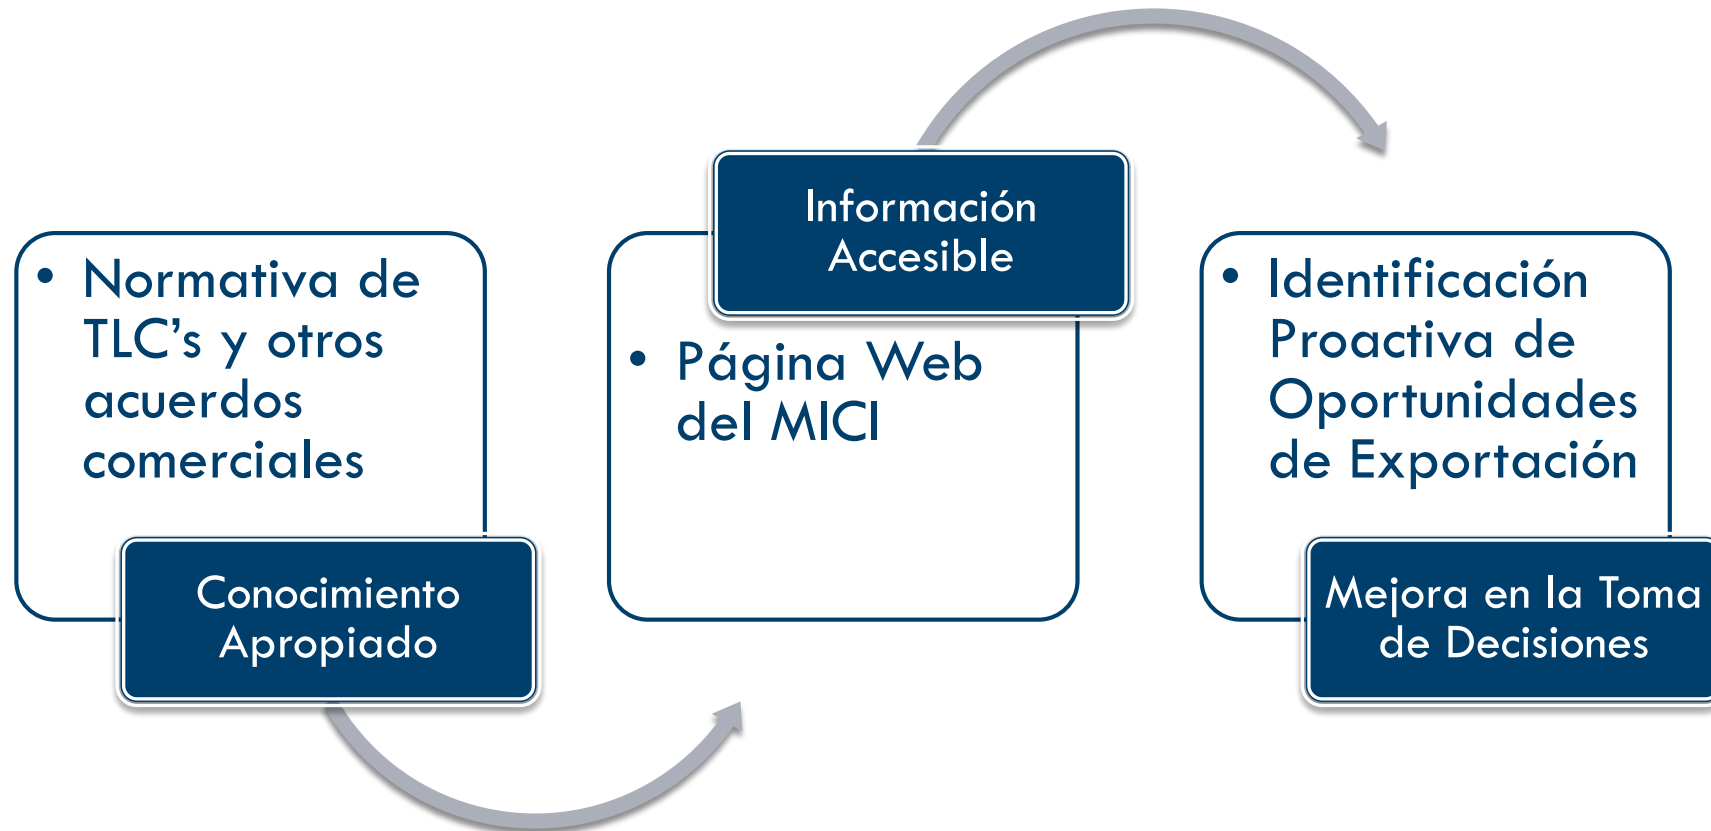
• Normativa de TLC’s y otros acuerdos comerciales

Conocimiento Apropiado

Información Accesible

• Página Web del MICI

• Identificación Proactiva de Oportunidades de Exportación

Mejora en la Toma de Decisiones